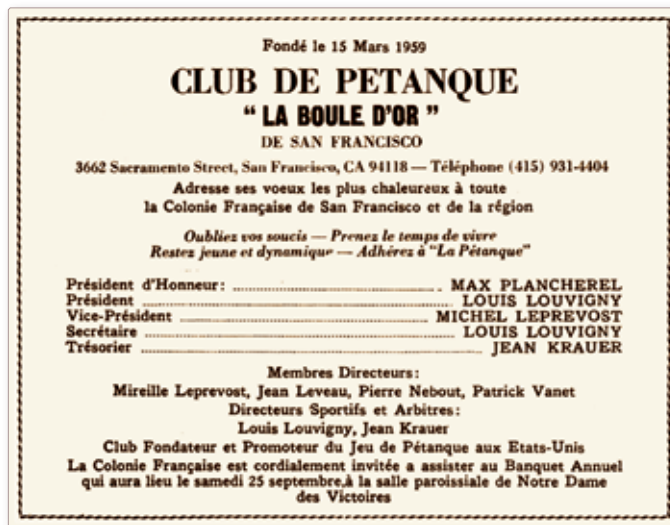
Fondé le 15 Mars 1959

CLUB DE PETANQUE

" LA BOULE D'OR "

DE SAN FRANCISCO

3662 Sacramento Street, San Francisco, CA 94118 — Téléphone (415) 931-4404

Adresse ses voeux les plus chaleureux à toute la Colonie Française de San Francisco et de la région

Oubliez vos soucis — Prenez le temps de vivre
Restez jeune et dynamique — Adhérez à "La Pétanque"

Président d'Honneur: .................... MAX PLANCHEREL
Président .................... LOUIS LOUVIGNY
Vice-Président .................... MICHEL LEPREVOST
Secrétaire .................... LOUIS LOUVIGNY
Trésorier .................... JEAN KRAUER

Membres Directeurs:
Mireille Leprevost, Jean Leveau, Pierre Nebout, Patrick Vanet
Directeurs Sportifs et Arbitres:
Louis Louvigny, Jean Krauer
Club Fondateur et Promoteur du Jeu de Pétanque aux Etats-Unis
La Colonie Française est cordialement invitée a assister au Banquet Annuel qui aura lieu le samedi 25 septembre,à la salle paroissiale de Notre Dame des Victoires